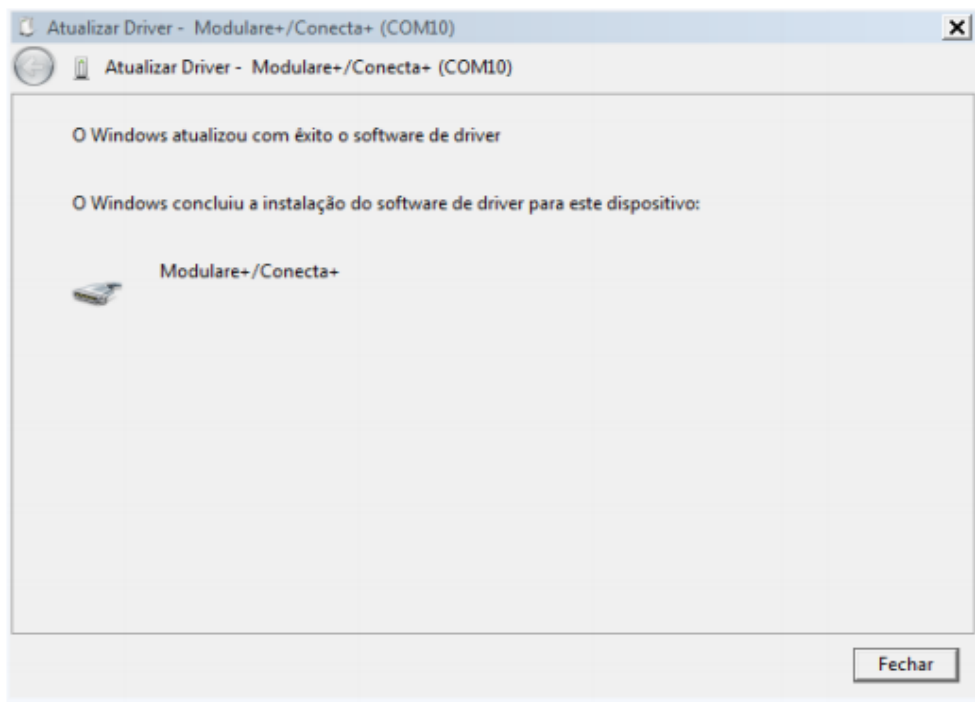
Atualizar Driver - Modulare+/Conecta+ (COM10)

Atualizar Driver - Modulare+/Conecta+ (COM10)

O Windows atualizou com êxito o software de driver

O Windows concluiu a instalação do software de driver para este dispositivo:

Modulare+/Conecta+

Fechar